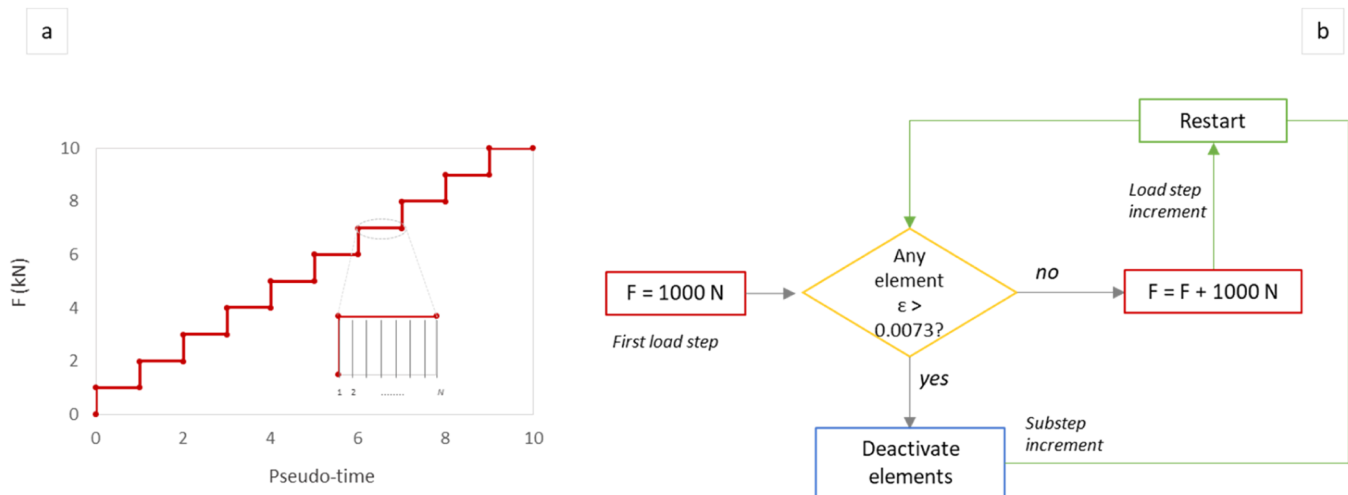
a

b

F (kN)

10
8
6
4
2
0

0 2 4 6 8 10

Pseudo-time

1 2 ........ N

Restart

Load step increment

F = 1000 N

First load step

Any element ε > 0.0073?

no

F = F + 1000 N

yes

Substep increment

Deactivate elements